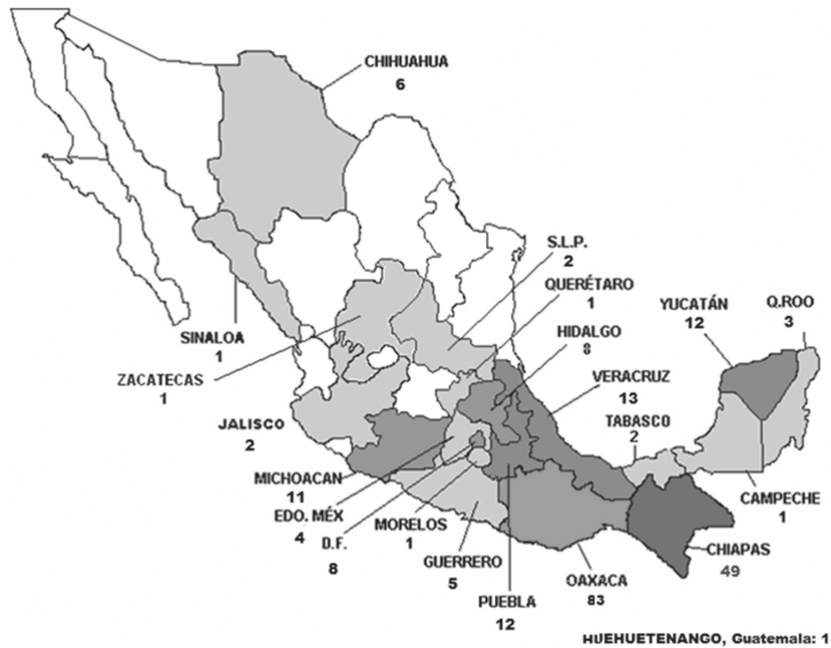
CHIHUAHUA
6

S.L.P.
2

QUERÉTARO
1

YUCATÁN
12

Q.ROO
3

SINALOA
1

ZACATECAS
1

HIDALGO
8

VERACRUZ
13

JALISCO
2

TABASCO
2

MICHOACAN
11

EDO. MÉX
4

D.F.
8

MORELOS
1

CAMPECHE
1

GUERRERO
5

CHIAPAS
49

OAXACA
83

PUEBLA
12

HUEHUETENANGO, Guatemala: 1